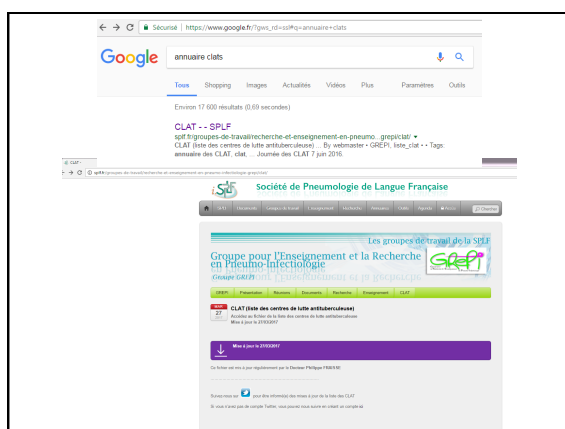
← → C | Sécurisé | https://www.google.fr/?gws_rd=ssl#q=annuaire+clats

Google

annuaire clats

Tous Shopping Images Actualités Vidéos Plus Paramètres Outils

Environ 17 600 résultats (0,69 secondes)

CLAT - - SPLF
splf.fr/groupes-de-travail/recherche-et-enseignement-en-pneumo...grepi/clat/ ▾
CLAT (liste des centres de lutte antituberculeuse) ... By webmaster • GREPI, liste_clat • • Tags annuaire des CLAT, clat, ... Journée des CLAT 7 juin 2016

CLAT
splf.fr/groupes-de-travail/recherche-et-enseignement-en-pneumo-infectiologie-grepi/clat/

SPLF Société de Pneumologie de Langue Française

SPLF Thématiques Groupes de travail L'enseignement Recherche Ressources Outils Agenda Accès Chercher

Les groupes de travail de la SPLF
Groupe pour l'Enseignement et la Recherche en Pneumo-Infectiologie
Groupe GREPI
GREPI

GREPI Présentation Réunions Documents Recherche Enseignement CLAT

MAR 27 2017
CLAT (liste des centres de lutte antituberculeuse)
Accédez au fichier de la liste des centres de lutte antituberculeuse
Mise à jour le 27/03/2017

Mise à jour le 27/03/2017

Ce fichier est mis à jour régulièrement par le Docteur Philippe FRAISSE

Suivez-nous sur pour être informé(e) des mises à jour de la liste des CLAT
Si vous n'avez pas de compte Twitter, vous pouvez nous suivre en créant un compte ici